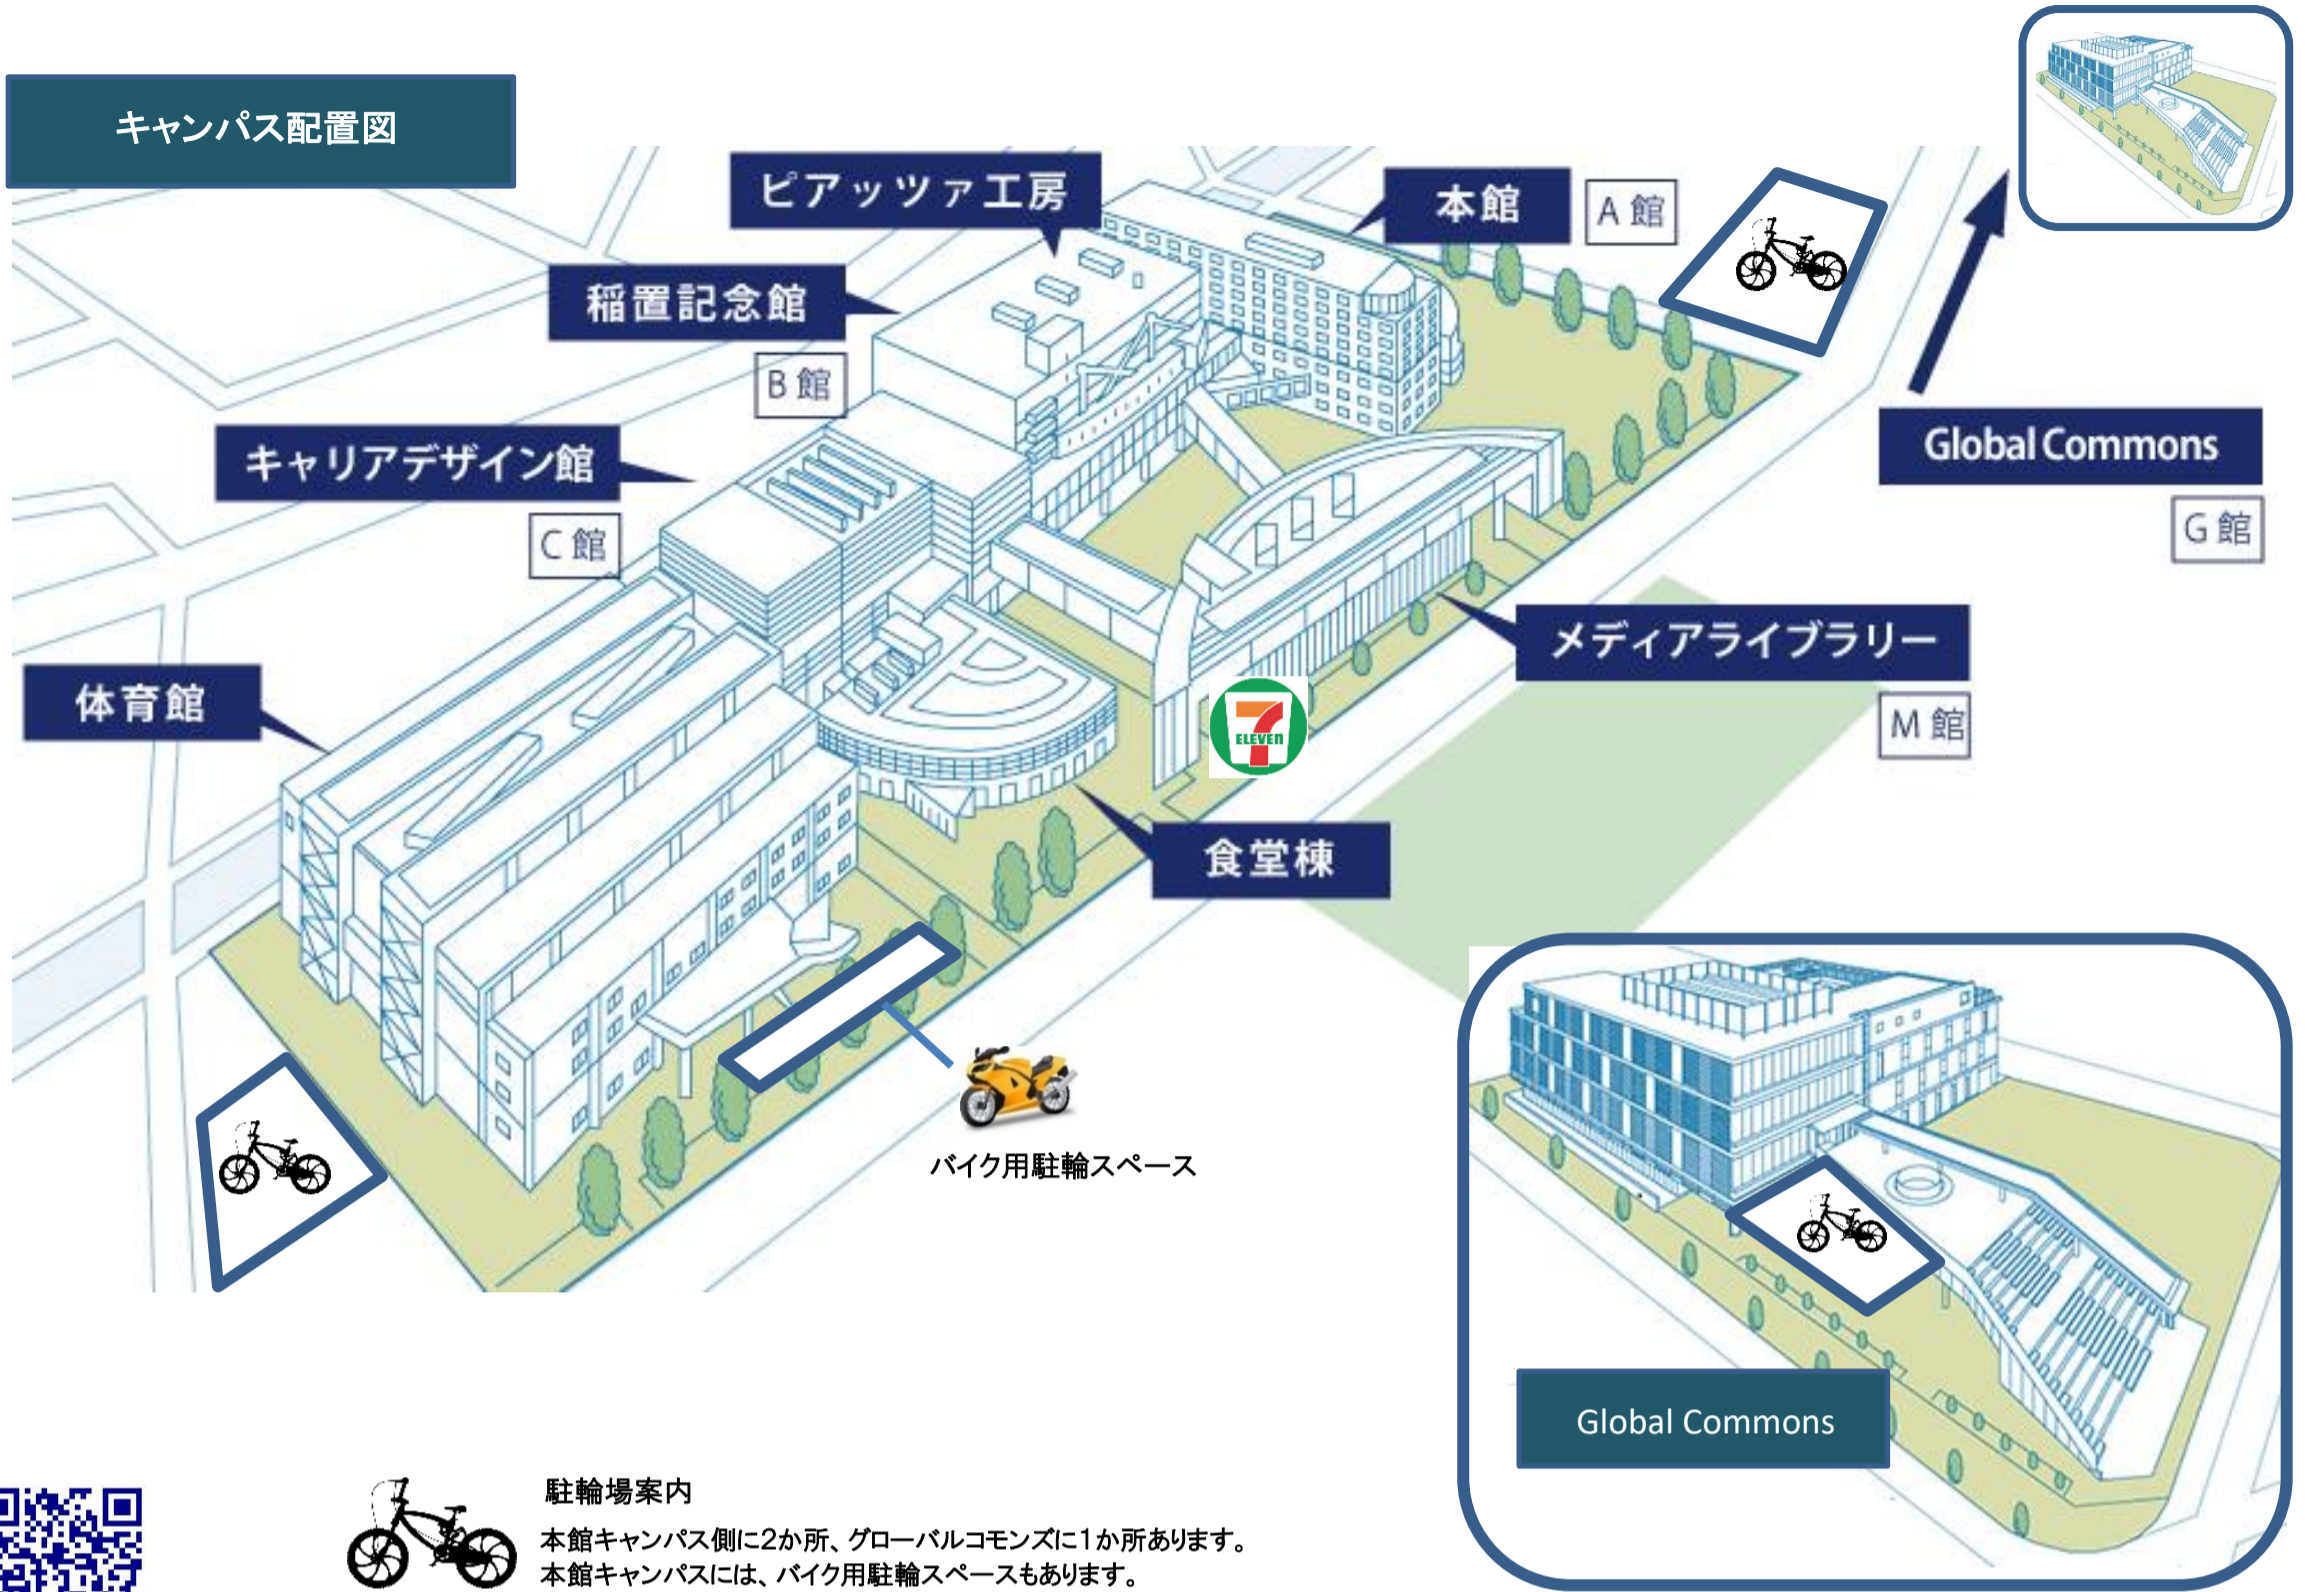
キャンパス配置図

ピアッツァ工房

本館

A 館

稲置記念館

B 館

キャリアデザイン館

C 館

Global Commons

G 館

メディアライブラリー

M 館

体育館

ELEVEn

食堂棟

バイク用駐輪スペース

Global Commons

駐輪場案内

本館キャンパス側に2か所、グローバルコモンズに1か所あります。
本館キャンパスには、バイク用駐輪スペースもあります。